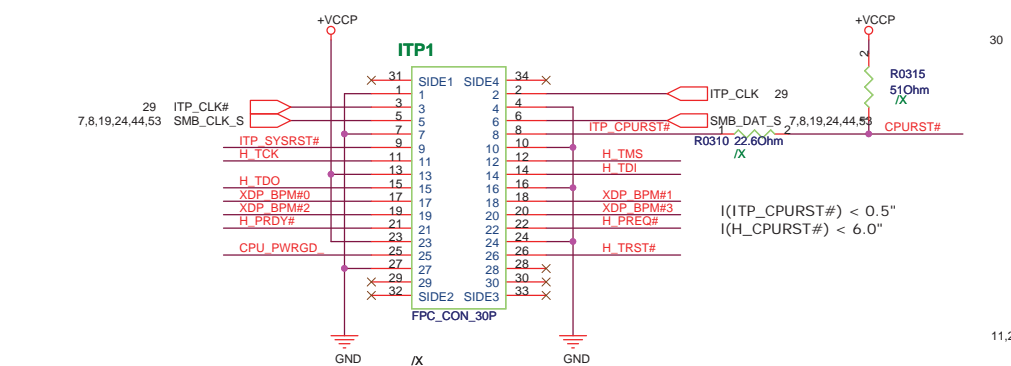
+VCCP

ITP1

31 SIDE1 SIDE4 34
1 1 2 2
29 ITP_CLK# 3 3 4 4
7,8,19,24,44,53 SMB_CLK_S 5 5 6 6
7 7 8 8
ITP_SYSRST# 9 9 10 10
H_TCK 11 11 12 12 H_TMS
13 13 14 14 H_TDI
H_TDO 15 15 16 16
XDP_BPM#0 17 17 18 18 XDP_BPM#1
XDP_BPM#2 19 19 20 20 XDP_BPM#3
H_PRDY# 21 21 22 22 H_PREQ#
23 23 24 24
CPU_PWRGD_ 25 25 26 26 H_TRST#
27 27 28 28
29 29 30 30
32 SIDE2 SIDE3 33

FPC_CON_30P

GND

/X

GND

ITP_CLK 29

SMB_DAT_S 7,8,19,24,44,53

ITP_CPURST#

+VCCP

2

R0315
51Ohm
/X

1

1 2
R0310 22.6Ohm
/X

CPURST#

l(ITP_CPURST#) < 0.5"
l(H_CPURST#) < 6.0"

30

11,2